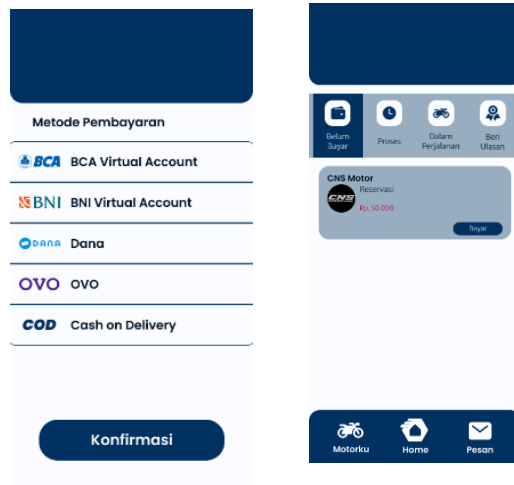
Metode Pembayaran

BCA BCA Virtual Account

BNI BNI Virtual Account

DANA Dana

OVO OVO

COD Cash on Delivery

Konfirmasi

Belum Bayar

Proses

Dalam Perjalanan

Beri Ulasan

CNS Motor

Reservasi

CNS

Rp. 50.000

Bayar

Motorku

Home

Pesan